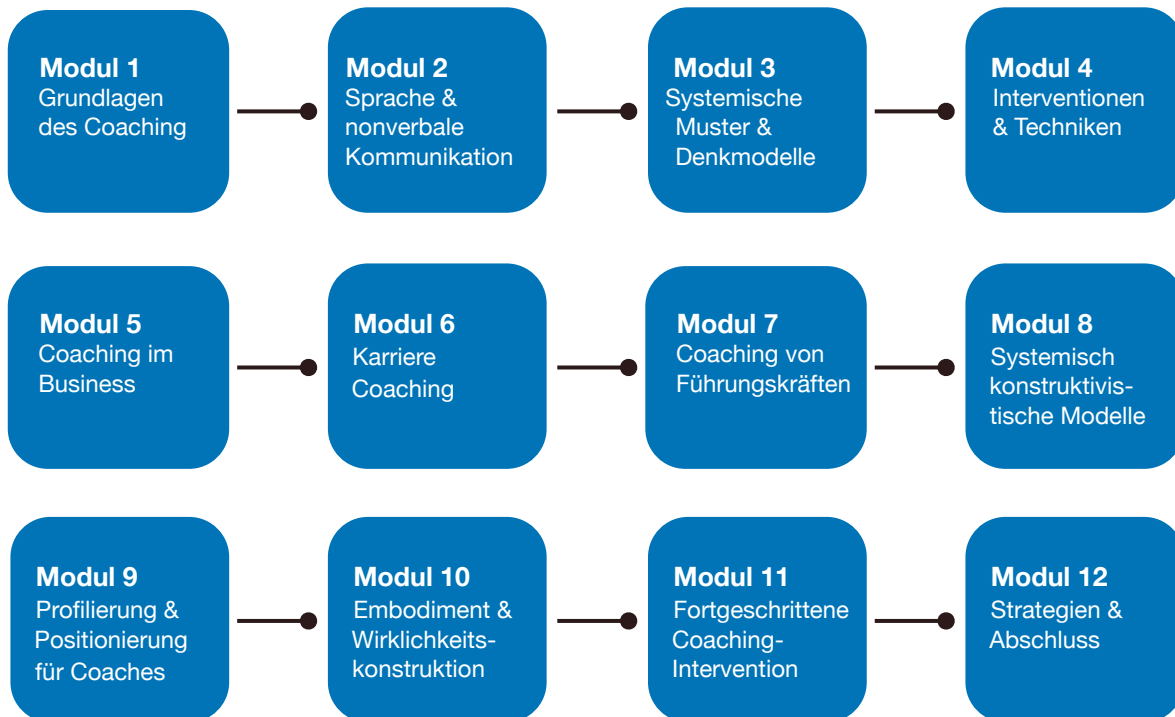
Modul 1
Grundlagen des Coaching

Modul 2
Sprache & nonverbale Kommunikation

Modul 3
Systemische Muster & Denkmodelle

Modul 4
Interventionen & Techniken

Modul 5
Coaching im Business

Modul 6
Karriere Coaching

Modul 7
Coaching von Führungskräften

Modul 8
Systemisch konstruktivistische Modelle

Modul 9
Profilierung & Positionierung für Coaches

Modul 10
Embodiment & Wirklichkeitskonstruktion

Modul 11
Fortgeschrittene Coaching-Intervention

Modul 12
Strategien & Abschluss